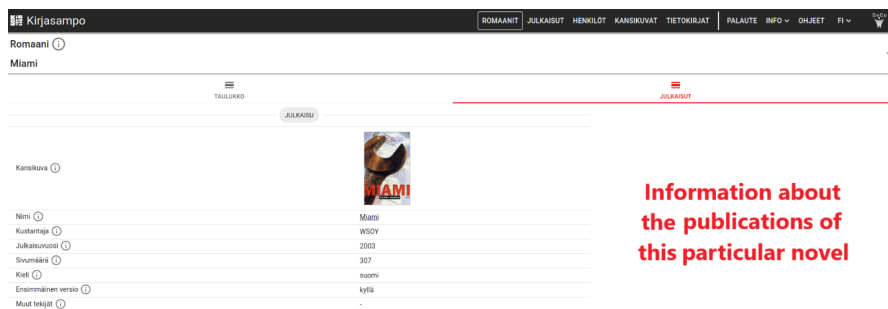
Kirjasampo

ROMAANIT JULKAISUT HENKILÖT KANSIKUVAT TIETOKIRJAT PALAUTE INFO OHJEET FI

Romaani ⓘ

Miami

TAULUKKO

JULKAISUT

JULKAISU

| | |
|---|---|
| Kansikuva ⓘ | MIAMI |
| Nimi ⓘ | Miami |
| Kustantaja ⓘ | WSOY |
| Julkaisuvuosi ⓘ | 2003 |
| Sivumäärä ⓘ | 307 |
| Kieli ⓘ | suomi |
| Ensimmäinen versio ⓘ | kyllä |
| Muut tekijät ⓘ | - |

Information about the publications of this particular novel